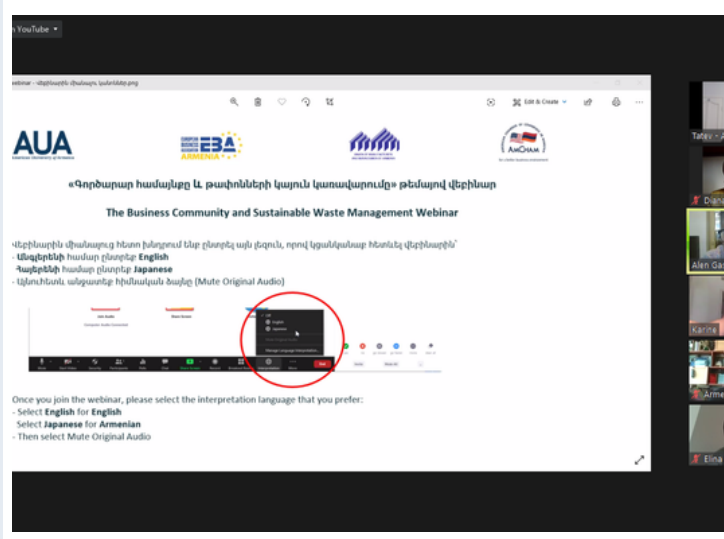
n YouTube

ebinar - վեբինարին միանալու կանոնները.png

Edit & Create

AUA
American University of Armenia

EUROPEAN BUSINESS ASSOCIATION EBA ARMENIA

AmCham

«Գործարար համայնքը և թափոնների կայուն կառավարումը» թեմայով վեբինար

The Business Community and Sustainable Waste Management Webinar

Վեբինարին միանալուց հետո խնդրում ենք ընտրել այն լեզուն, որով կցանկանաք հետևել վեբինարին՝
- Անգլերենի համար ընտրեք English
- Հայերենի համար ընտրեք Japanese
- Այնուհետև անջատեք հիմնական ձայնը (Mute Original Audio)

Once you join the webinar, please select the interpretation language that you prefer:
- Select English for English
 Select Japanese for Armenian
- Then select Mute Original Audio

Tatev
Diana
Alen Ga
Karine
Arme
Elina